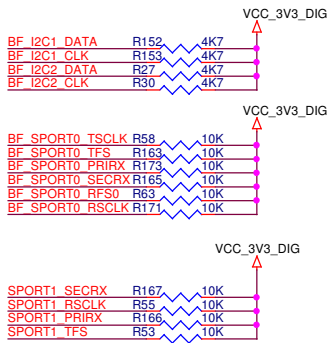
VCC_3V3_DIG

BF_I2C1_DATA R152 4K7
BF_I2C1_CLK R153 4K7
BF_I2C2_DATA R27 4K7
BF_I2C2_CLK R30 4K7

VCC_3V3_DIG

BF_SPORT0_TSCLK R58 10K
BF_SPORT0_TFS R163 10K
BF_SPORT0_PRIRX R173 10K
BF_SPORT0_SECRX R165 10K
BF_SPORT0_RFS0 R63 10K
BF_SPORT0_RSCLK R171 10K

VCC_3V3_DIG

SPORT1_SECRX R167 10K
SPORT1_RSCLK R55 10K
SPORT1_PRIRX R166 10K
SPORT1_TFS R53 10K